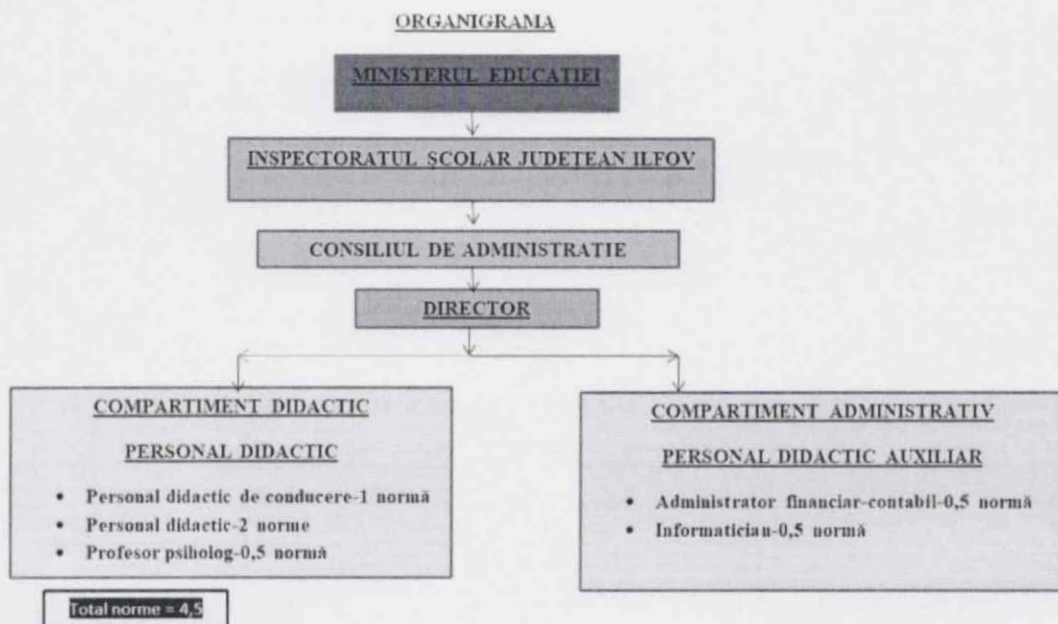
ORGANIGRAMA

MINISTERUL EDUCATIEI

INSPECTORATUL ȘCOLAR JUDEȚEAN ILFOV

CONSILIUL DE ADMINISTRATIE

DIRECTOR

COMPARTIMENT DIDACTIC

PERSONAL DIDACTIC

- Personal didactic de conducere-1 normă
- Personal didactic-2 norme
- Profesor psiholog-0,5 normă

COMPARTIMENT ADMINISTRATIV

PERSONAL DIDACTIC AUXILIAR

- Administrator financiar-contabil-0,5 normă
- Informatician-0,5 normă

Total norme = 4,5